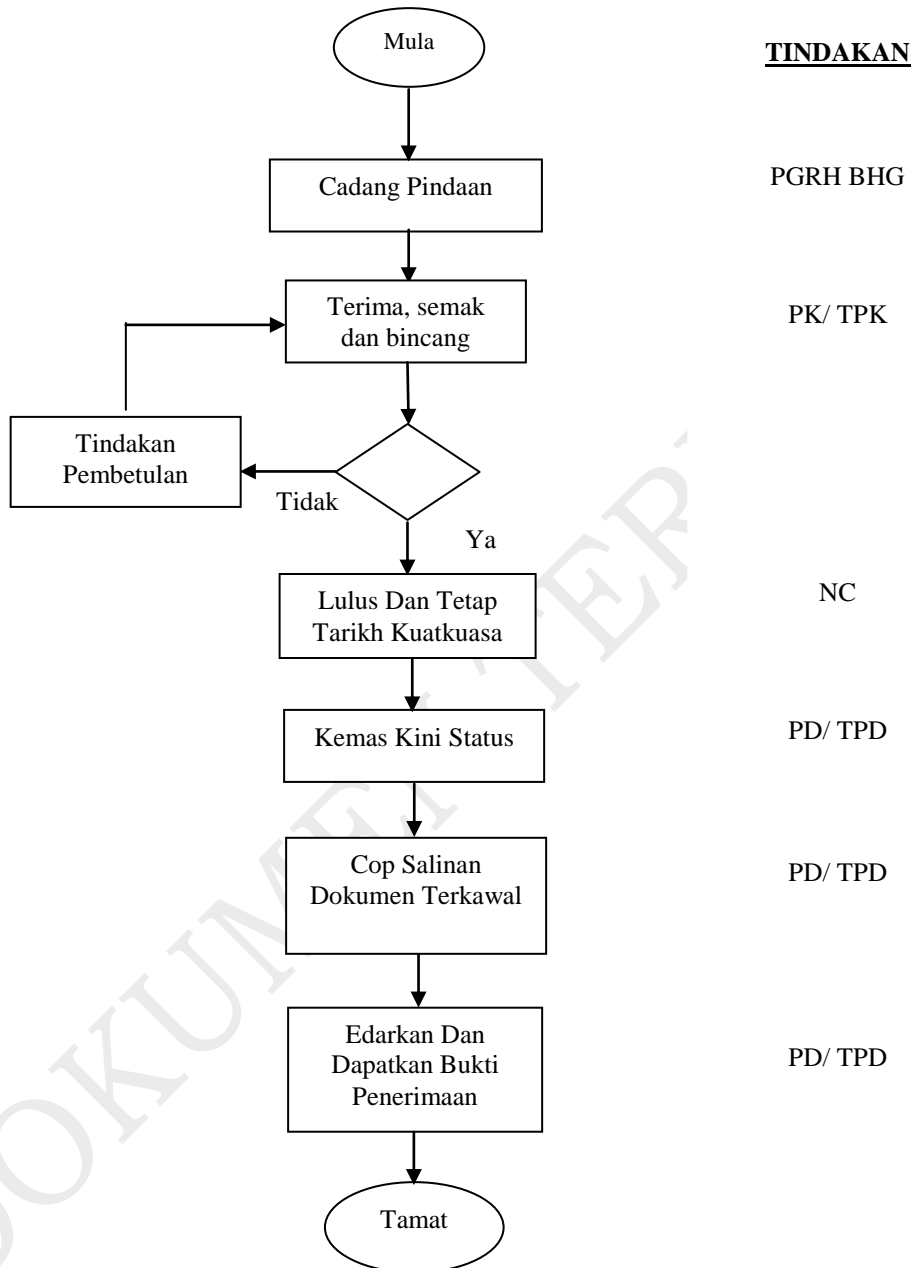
Mula

TINDAKAN

Cadang Pindaan

PGRH BHG

Terima, semak dan bincang

PK/ TPK

Tindakan Pembetulan

Tidak

Ya

Lulus Dan Tetap Tarikh Kuatkuasa

NC

Kemas Kini Status

PD/ TPD

Cop Salinan Dokumen Terkawal

PD/ TPD

Edarkan Dan Dapatkan Bukti Penerimaan

PD/ TPD

Tamat

DOKUMEN TER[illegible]